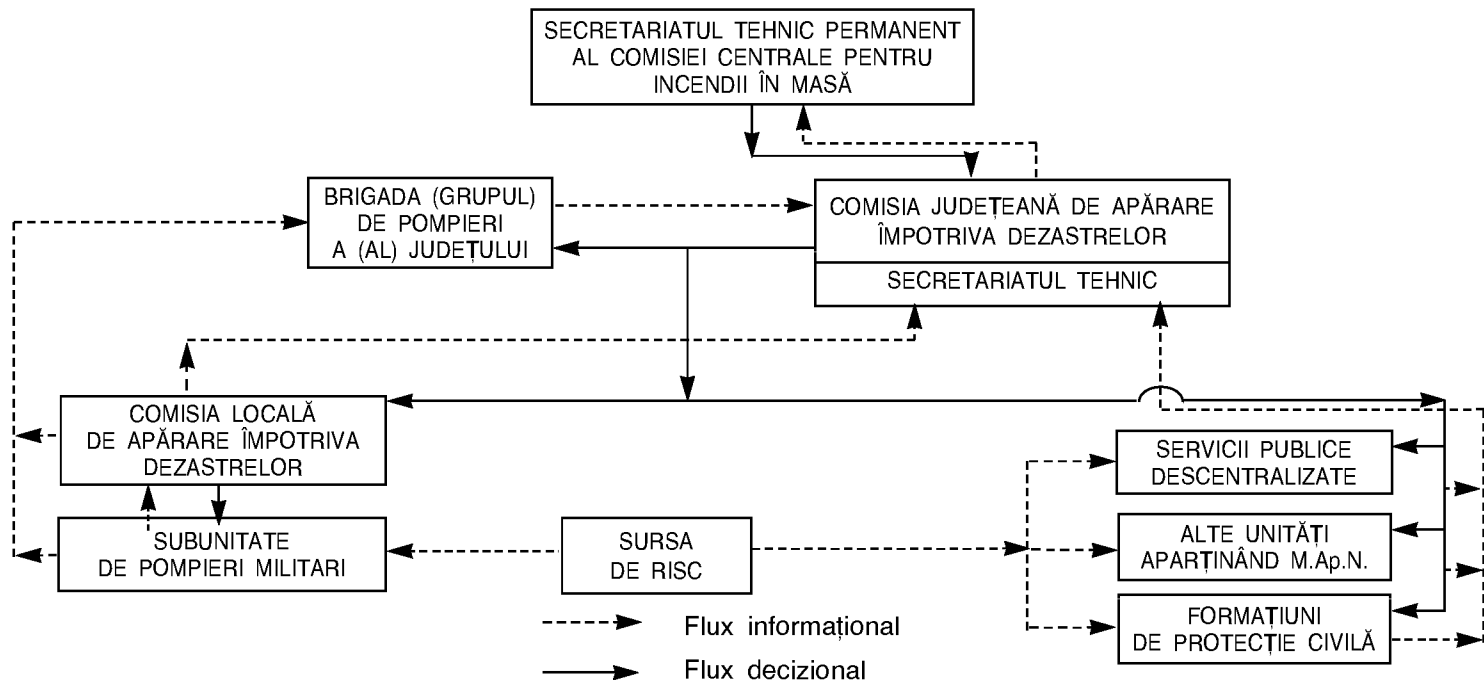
SECRETARIATUL TEHNIC PERMANENT AL COMISIEI CENTRALE PENTRU INCENDII ÎN MASĂ

BRIGADA (GRUPUL) DE POMPIERI A (AL) JUDEȚULUI

COMISIA JUDEȚEANĂ DE APĂRARE ÎMPOTRIVA DEZASTRELOR

SECRETARIATUL TEHNIC

COMISIA LOCALĂ DE APĂRARE ÎMPOTRIVA DEZASTRELOR

SERVICII PUBLICE DESCENTRALIZATE

SUBUNITATE DE POMPIERI MILITARI

SURSA DE RISC

ALTE UNITĂȚI APARȚINÂND M.Ap.N.

FORMAȚIUNI DE PROTECȚIE CIVILĂ

Flux informațional

Flux decizional